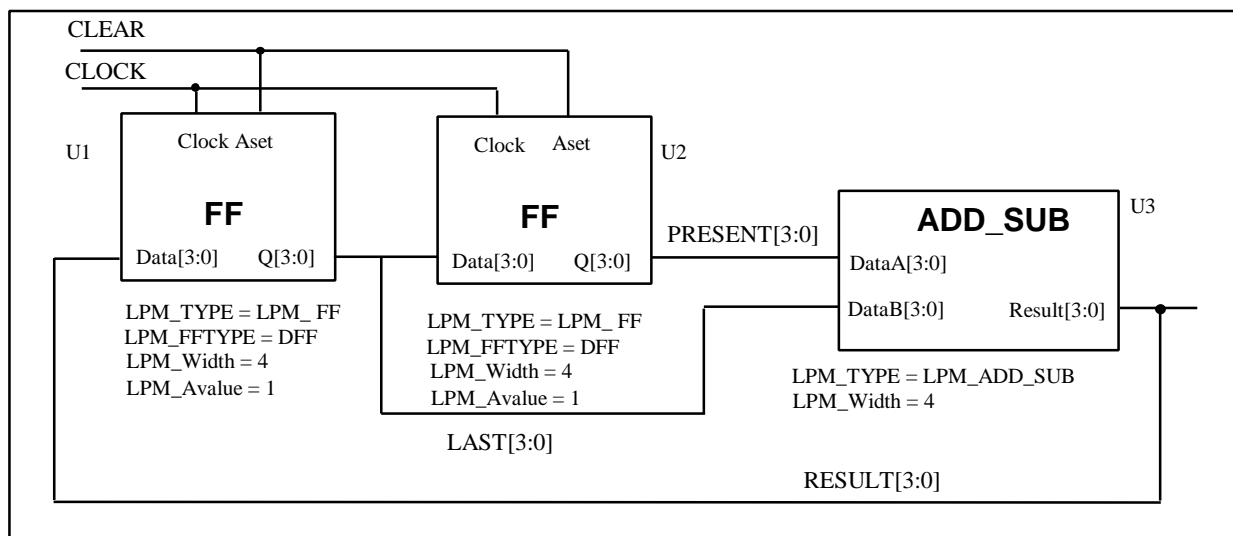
CLEAR

CLOCK

U1

Clock Aset

FF

Data[3:0] Q[3:0]

LPM_TYPE = LPM_ FF
LPM_FFTYPE = DFF
LPM_Width = 4
LPM_Avalue = 1

Clock Aset

U2

FF

Data[3:0] Q[3:0]

LPM_TYPE = LPM_ FF
LPM_FFTYPE = DFF
LPM_Width = 4
LPM_Avalue = 1

PRESENT[3:0]

ADD_SUB

U3

DataA[3:0]

DataB[3:0] Result[3:0]

LPM_TYPE = LPM_ADD_SUB
LPM_Width = 4

LAST[3:0]

RESULT[3:0]